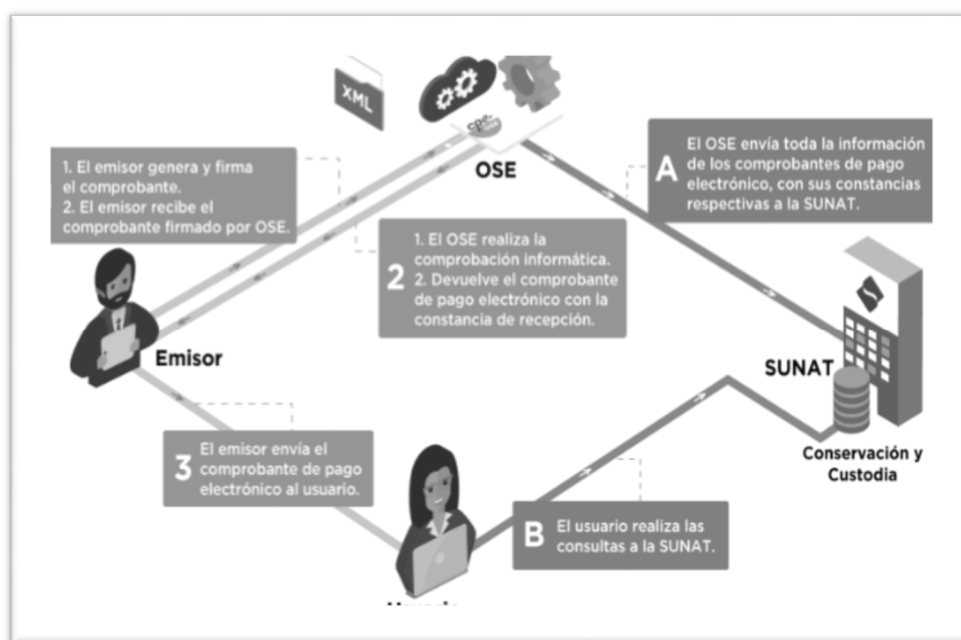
XML

CPE

OSE

1. El emisor genera y firma el comprobante.
2. El emisor recibe el comprobante firmado por OSE.

A El OSE envía toda la información de los comprobantes de pago electrónico, con sus constancias respectivas a la SUNAT.

2 1. El OSE realiza la comprobación informática.
2. Devuelve el comprobante de pago electrónico con la constancia de recepción.

Emisor

SUNAT

3 El emisor envía el comprobante de pago electrónico al usuario.

Conservación y Custodia

B El usuario realiza las consultas a la SUNAT.

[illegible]